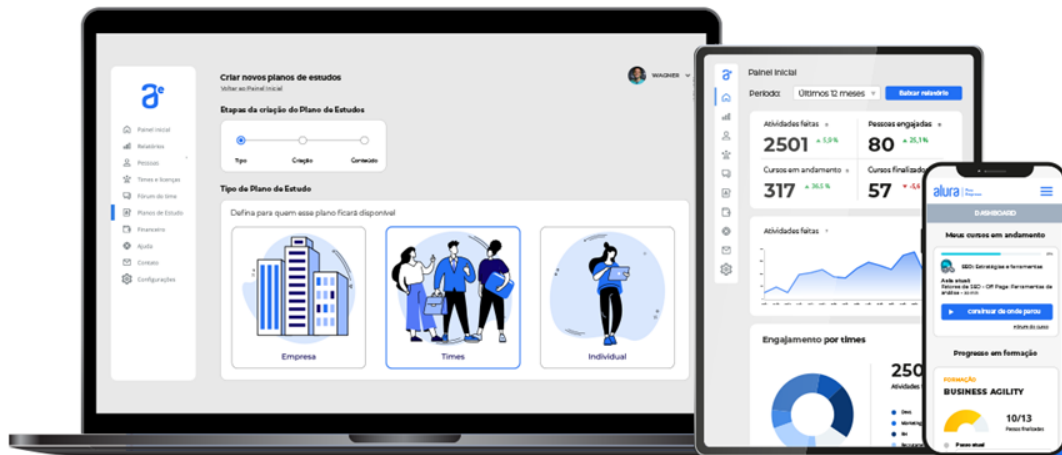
Criar novos planos de estudos
Voltar ao Painel Inicial

WAGNER

Painel Inicial
Relatórios
Pessoas
Times e licenças
Fórum do time
Planos de Estudo
Financeiro
Ajuda
Contato
Configurações

Etapas da criação do Plano de Estudos

Tipo
Criação
Conteúdo

Tipo de Plano de Estudo

Defina para quem esse plano ficará disponível

Empresa
Times
Individual

Painel Inicial

Período: Últimos 12 meses
Baixar relatório

Atividades feitas
2501 ▲ 5,9 %
Pessoas engajadas
80 ▲ 25,1 %
Cursos em andamento
317 ▲ 36,5 %
Cursos finalizados
57 ▼ -4,4

Atividades feitas

Engajamento por times

250
Atividades

Devs
Marketing
BI

alura

DASHBOARD

Meus cursos em andamento

SEO: Estratégias e ferramentas

Aula atual:
Fatores de SEO - Off Page: Ferramentas de análise

continuar de onde parou

Progresso em formação

FORMAÇÃO
BUSINESS AGILITY

10/13
Passos finalizados

Passo atual